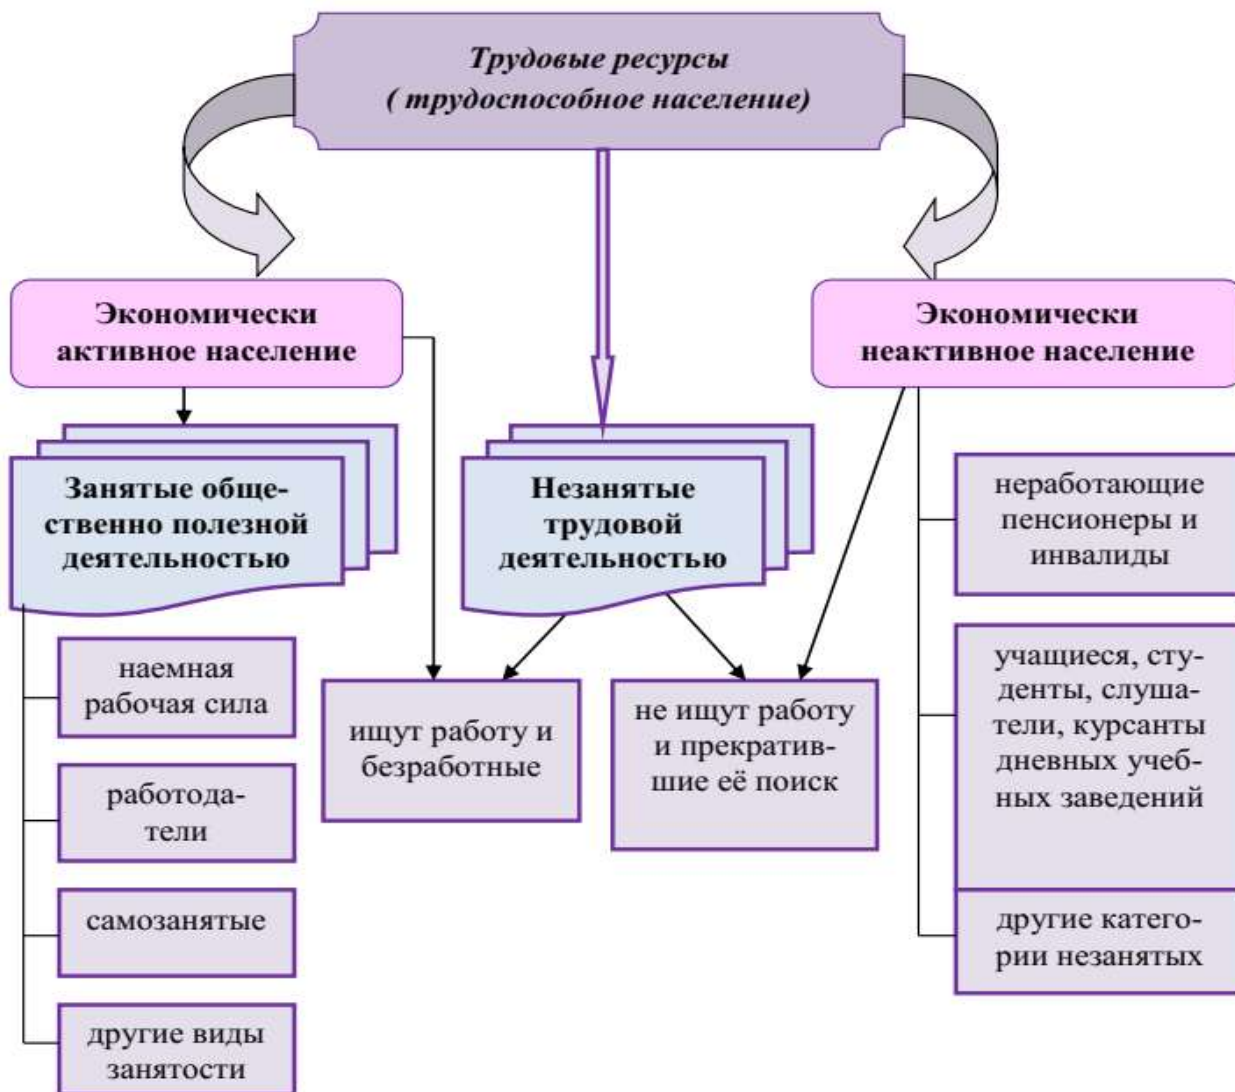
Трудовые ресурсы
( трудоспособное население)

Экономически активное население

Экономически неактивное население

Занятые общественно полезной деятельностью

Незанятые трудовой деятельностью

неработающие пенсионеры и инвалиды

наемная рабочая сила

ищут работу и безработные

не ищут работу и прекратившие её поиск

учащиеся, студенты, слушатели, курсанты дневных учебных заведений

работодатели

самозанятые

другие категории незанятых

другие виды занятости